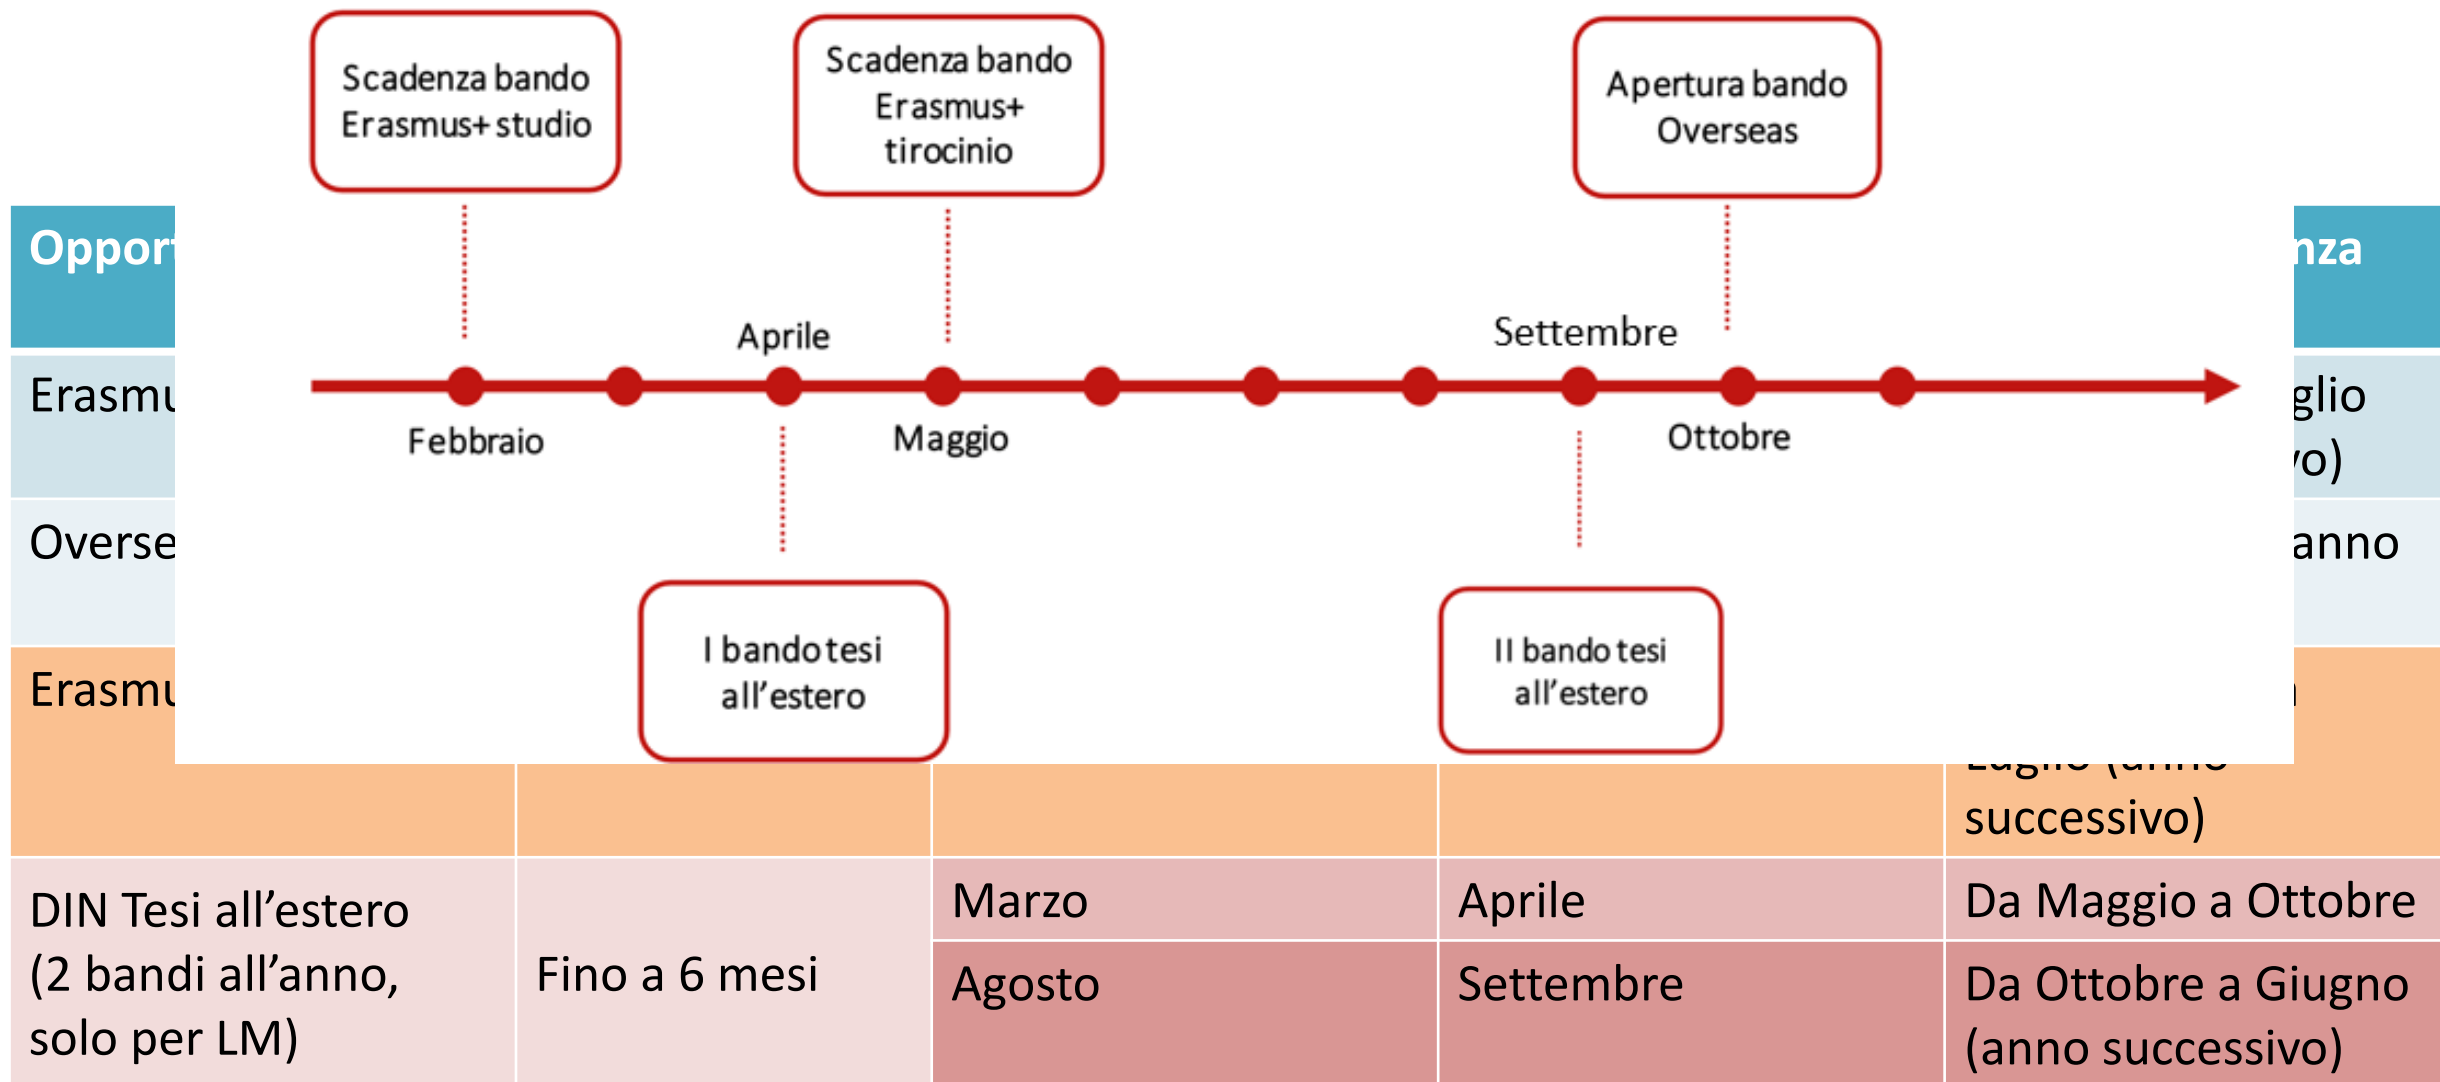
Scadenza bando Erasmus+ studio

Scadenza bando Erasmus+ tirocinio

Apertura bando Overseas

Oppor

nza

Aprile

Settembre

Erasmu

glio

o)

Febbraio

Maggio

Ottobre

Overse

anno

I bando tesi all'estero

II bando tesi all'estero

Erasmu

successivo)

| DIN Tesi all'estero (2 bandi all'anno, solo per LM) | Fino a 6 mesi | Marzo | Aprile | Da Maggio a Ottobre |
|---|---|---|---|---|
| | | Agosto | Settembre | Da Ottobre a Giugno (anno successivo) |